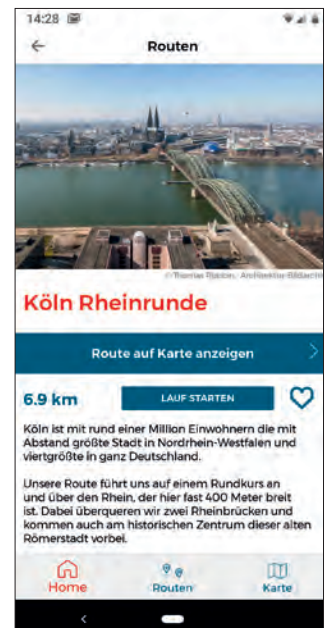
14:28

Routen

© Thomas Robbin, Architektur-Bildarchiv

Köln Rheinrunde

Route auf Karte anzeigen

6.9 km

LAUF STARTEN

Köln ist mit rund einer Million Einwohnern die mit Abstand größte Stadt in Nordrhein-Westfalen und viertgrößte in ganz Deutschland.

Unsere Route führt uns auf einem Rundkurs an und über den Rhein, der hier fast 400 Meter breit ist. Dabei überqueren wir zwei Rheinbrücken und kommen auch am historischen Zentrum dieser alten Römerstadt vorbei.

Home

Routen

Karte